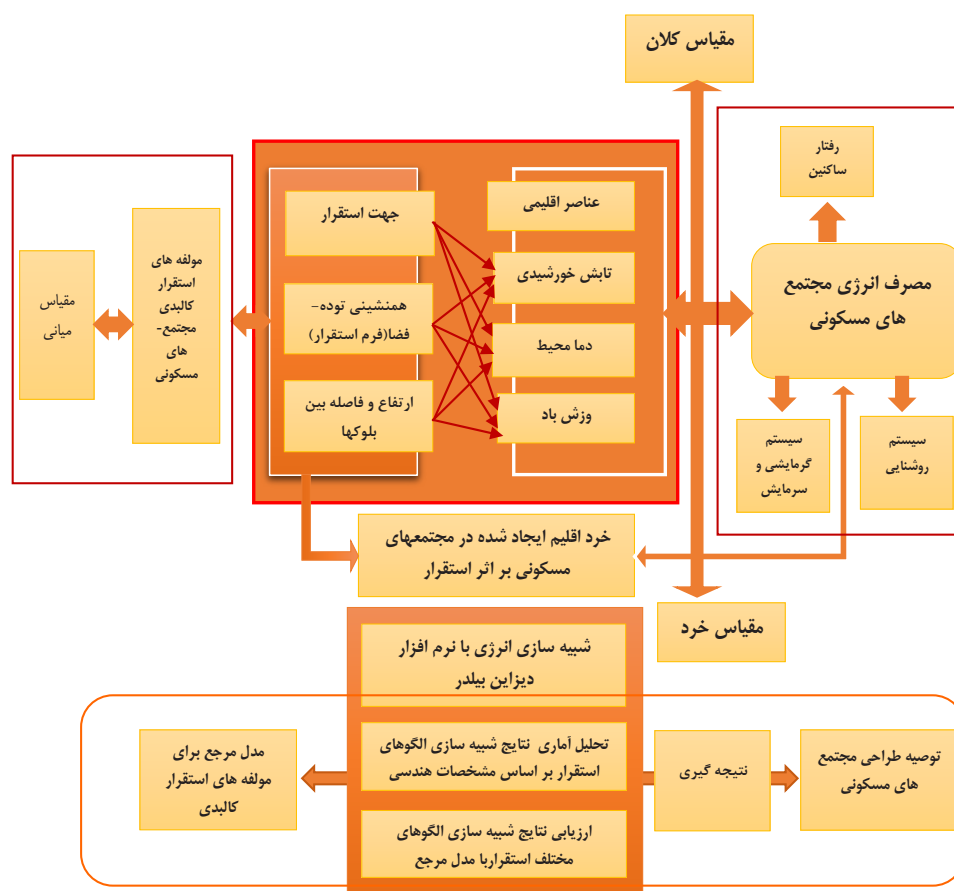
مقیاس کلان

رفتار ساکنین

مصرف انرژی مجتمع های مسکونی

سیستم گرمایشی و سرمایش

سیستم روشنایی

عناصر اقلیمی

تابش خورشیدی

دما محیط

وزش باد

جهت استقرار

همنشینی توده-فضا(فرم استقرار)

ارتفاع و فاصله بین بلوکها

مولفه های استقرار کالبدی مجتمع-های مسکونی

مقیاس میانی

خرد اقلیم ایجاد شده در مجتمعهای مسکونی بر اثر استقرار

مقیاس خرد

شبیه سازی انرژی با نرم افزار دیزاین بیلدر

تحلیل آماری نتایج شبیه سازی الگوهای استقرار بر اساس مشخصات هندسی

ارزیابی نتایج شبیه سازی الگوهای مختلف استقراربا مدل مرجع

مدل مرجع برای مولفه های استقرار کالبدی

نتیجه گیری

توصیه طراحی مجتمع های مسکونی